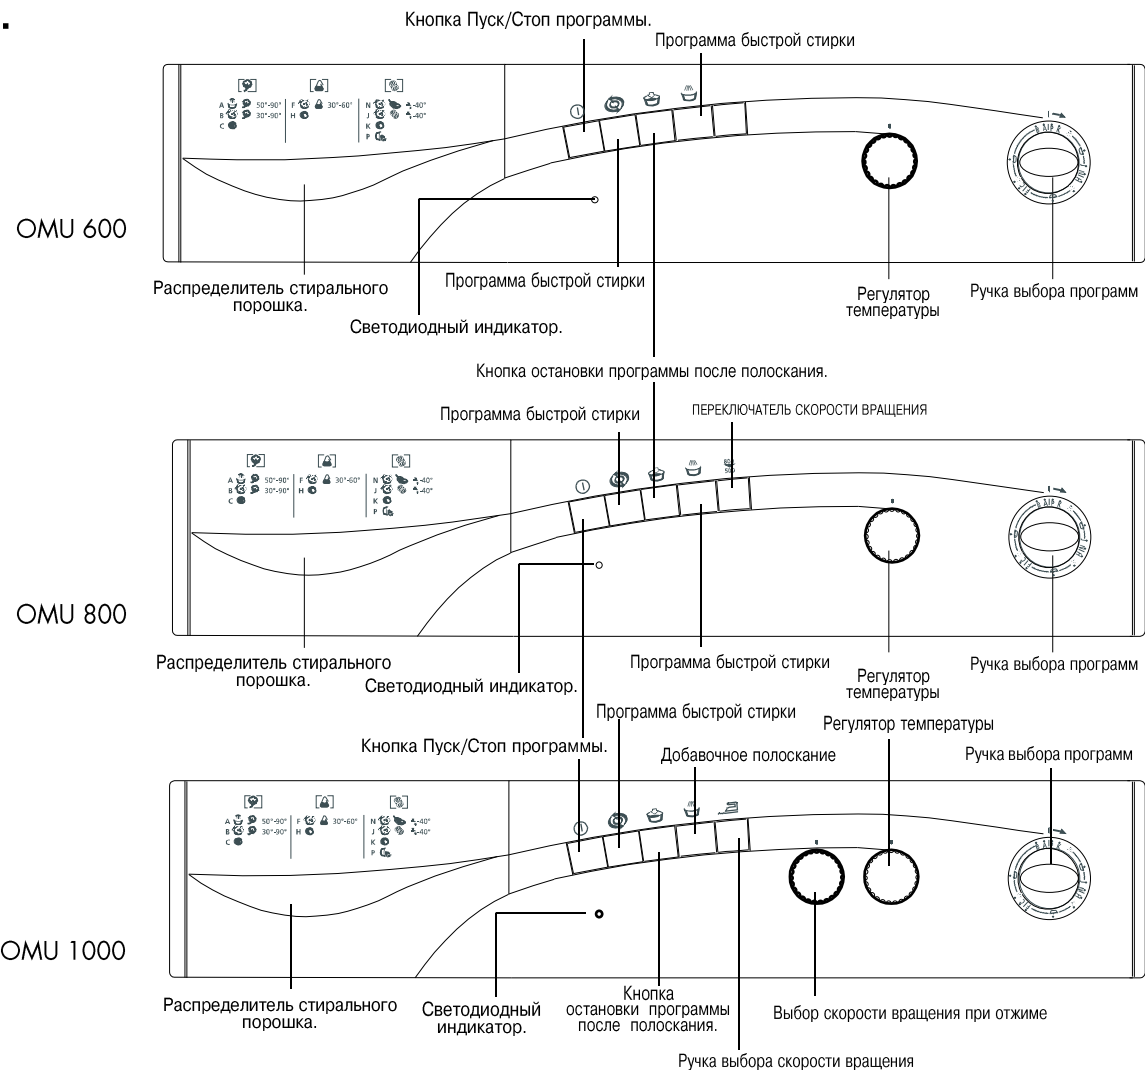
Кнопка Пуск/Стоп программы.

Программа быстрой стирки

A 50°-90°
B 30°-90°
C
F 30°-60°
H
N -40°
J -40°
K
P

OMU 600

Распределитель стирального порошка.

Светодиодный индикатор.

Программа быстрой стирки

Регулятор температуры

Ручка выбора программ

Кнопка остановки программы после полоскания.

Программа быстрой стирки

ПЕРЕКЛЮЧАТЕЛЬ СКОРОСТИ ВРАЩЕНИЯ

A 50°-90°
B 30°-90°
C
F 30°-60°
H
N -40°
J -40°
K
P

800
500

OMU 800

Распределитель стирального порошка.

Светодиодный индикатор.

Программа быстрой стирки

Регулятор температуры

Ручка выбора программ

Программа быстрой стирки

Регулятор температуры

Кнопка Пуск/Стоп программы.

Добавочное полоскание

Ручка выбора программ

A 50°-90°
B 30°-90°
C
F 30°-60°
H
N -40°
J -40°
K
P

OMU 1000

Распределитель стирального порошка.

Светодиодный индикатор.

Кнопка остановки программы после полоскания.

Выбор скорости вращения при отжиме

Ручка выбора скорости вращения